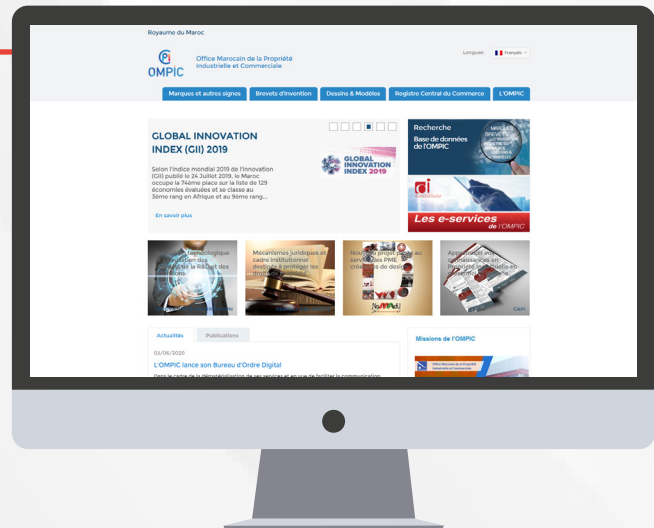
Royaume du Maroc

OMPIC

Office Marocain de la Propriété Industrielle et Commerciale

Langues Français

Marques et autres signes | Brevets d'Invention | Dessins & Modèles | Registre Central du Commerce | L'OMPIC

GLOBAL INNOVATION INDEX (GII) 2019

Selon l'indice mondial 2019 de l'Innovation (GII) publié le 24 Juillet 2019, le Maroc occupe la 74ème place sur la liste de 129 économies évaluées et se classe au 3ème rang en Afrique et au 9ème rang...

En savoir plus

GLOBAL INNOVATION INDEX 2019

Recherche
Base de données de l'OMPIC

Les e-services de l'OMPIC

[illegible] technologique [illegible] des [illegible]

Mécanismes juridiques et cadre institutionnel destinés à protéger les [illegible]

Nouveau projet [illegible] services PME créateurs de design

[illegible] connaissances en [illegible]

CAPI

Actualités | Publications

03/06/2020

L'OMPIC lance son Bureau d'Ordre Digital

Missions de l'OMPIC